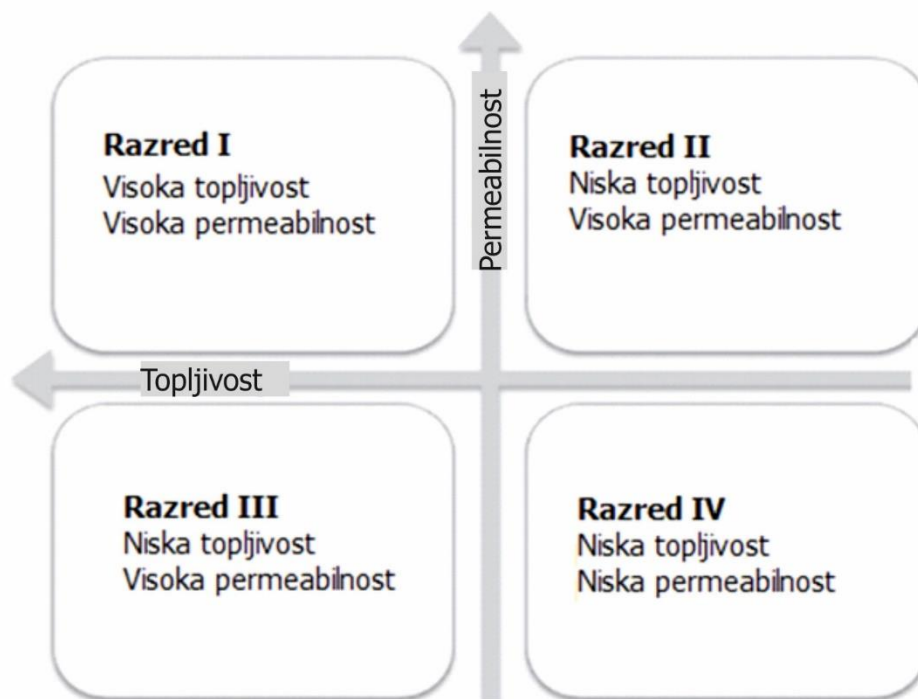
Razred I
Visoka topljivost
Visoka permeabilnost

Permeabilnost

Razred II
Niska topljivost
Visoka permeabilnost

Topljivost

Razred III
Niska topljivost
Visoka permeabilnost

Razred IV
Niska topljivost
Niska permeabilnost